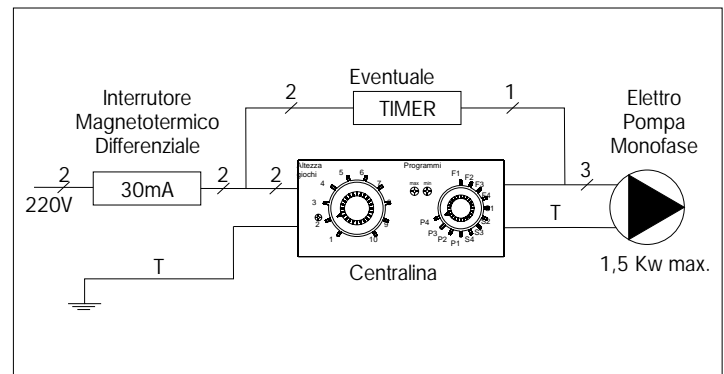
Eventuale

TIMER

Interruttore Magnetotermico Differenziale

Elettro Pompa Monofase

2

1

2

2

2

3

220V

30mA

Altezza giochi

1 2 3 4 5 6 7 8 9 10

Programmi

max min

F1 F2 F3 F4 S1 S2 S3 S4 P1 P2 P3 P4

T

T

Centralina

1,5 Kw max.